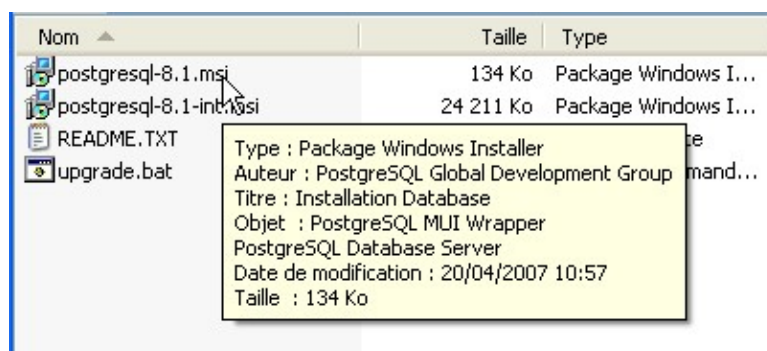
| Nom | Taille | Type |
|---|---|---|
| postgresql-8.1.msi | 134 Ko | Package Windows I... |
| postgresql-8.1-int.msi | 24 211 Ko | Package Windows I... |
| README.TXT | | te |
| upgrade.bat | | mand... |

Type : Package Windows Installer
Auteur : PostgreSQL Global Development Group
Titre : Installation Database
Objet : PostgreSQL MUI Wrapper
PostgreSQL Database Server
Date de modification : 20/04/2007 10:57
Taille : 134 Ko